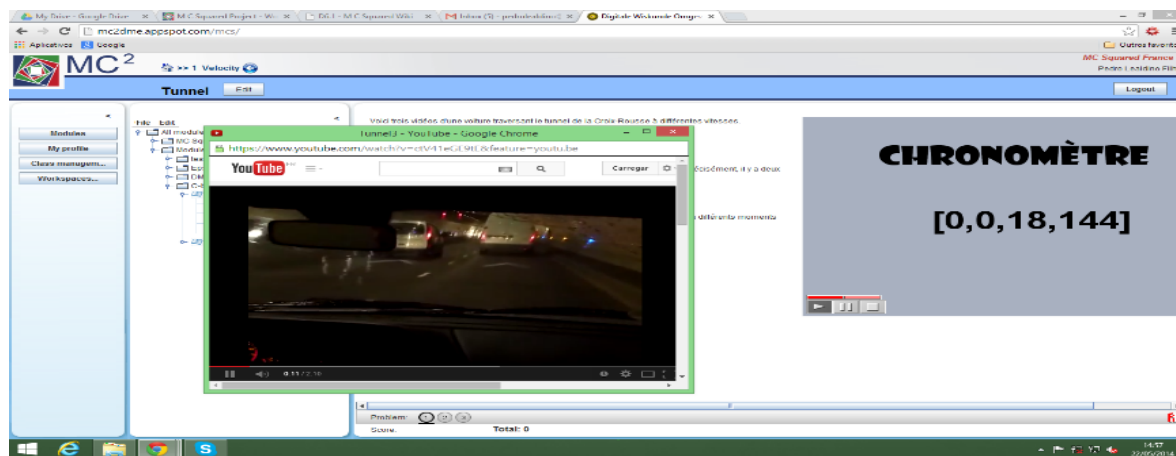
My Drive - Google Drive × | M C Squared Project - W × | D6.1 - M C Squared Wiki × | Inbox (9) - pedroleitão × | Digitale Wiskunde Omgev ×

mc2dme.appspot.com/mcs/

Aplicativos Google

Outros favoritos

MC$^2$

>> 1 Velocity

MC Squared France

Pedro Leitão

Tunnel Edit

Logout

Modules

My profile

Class managem...

Workspaces...

File Edit

All modules

MC Sq

Modu

Voici trois vidéos d'une voiture traversant le tunnel de la Croix Rousse à différentes vitesses.

écisément, il y a deux

différents moments

Tunnel3 - YouTube - Google Chrome

https://www.youtube.com/watch?v=dV41eGL9lE&feature=youtu.be

YouTube

Carregar

0:11 / 2:10

CHRONOMÈTRE

[0,0,18,144]

Problem:

Score:

Total: 0

14:17

22/05/2014